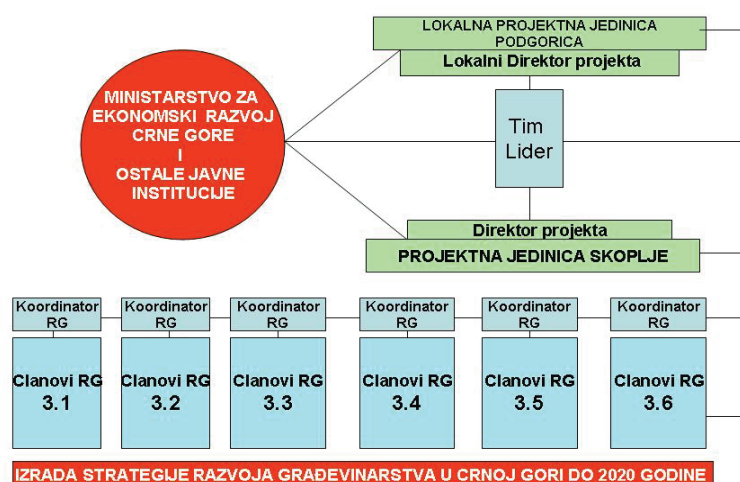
LOKALNA PROJEKTNA JEDINICA PODGORICA

Lokalni Direktor projekta

MINISTARSTVO ZA EKONOMSKI RAZVOJ CRNE GORE I OSTALE JAVNE INSTITUCIJE

Tim Lider

Direktor projekta

PROJEKTNA JEDINICA SKOPLJE

Koordinator RG

Clanovi RG 3.1

Koordinator RG

Clanovi RG 3.2

Koordinator RG

Clanovi RG 3.3

Koordinator RG

Clanovi RG 3.4

Koordinator RG

Clanovi RG 3.5

Koordinator RG

Clanovi RG 3.6

IZRADA STRATEGIJE RAZVOJA GRAĐEVINARSTVA U CRNOJ GORI DO 2020 GODINE